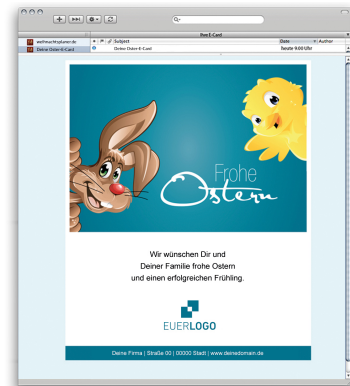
Ihre E-Card

welfmachtplaner.de
Deine Oster-E-Card

Subject
Deine Oster-E-Card

Date
heute 9:00 Uhr

Author

Frohe
Ostern

Wir wünschen Dir und
Deiner Familie frohe Ostern
und einen erfolgreichen Frühling.

EUERLOGO

Deine Firma | Straße 00 | 00000 Stadt | www.deinedomain.de